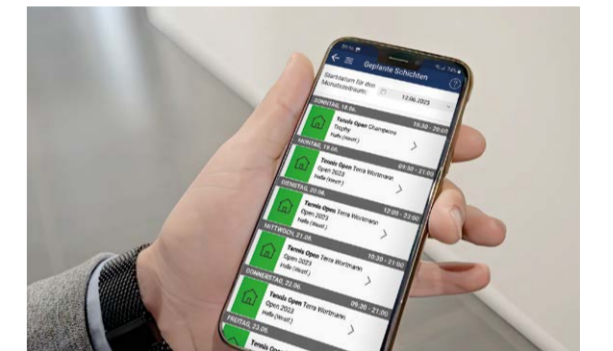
Geplante Schichten

Startdatum für den Monatszeitraum: 12.06.2023

SONNTAG, 18.06.
Tennis Open Champions Trophy
Halle (Westf.)
09:30 - 20:00

MONTAG, 19.06.
Tennis Open Terra Wortmann Open 2023
Halle (Westf.)
09:30 - 21:00

DIENSTAG, 20.06.
Tennis Open Terra Wortmann Open 2023
Halle (Westf.)
12:00 - 22:00

MITTWOCH, 21.06.
Tennis Open Terra Wortmann Open 2023
Halle (Westf.)
10:30 - 21:00

DONNERSTAG, 22.06.
Tennis Open Terra Wortmann Open 2023
Halle (Westf.)
09:30 - 21:00

FREITAG, 23.06.
Tennis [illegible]